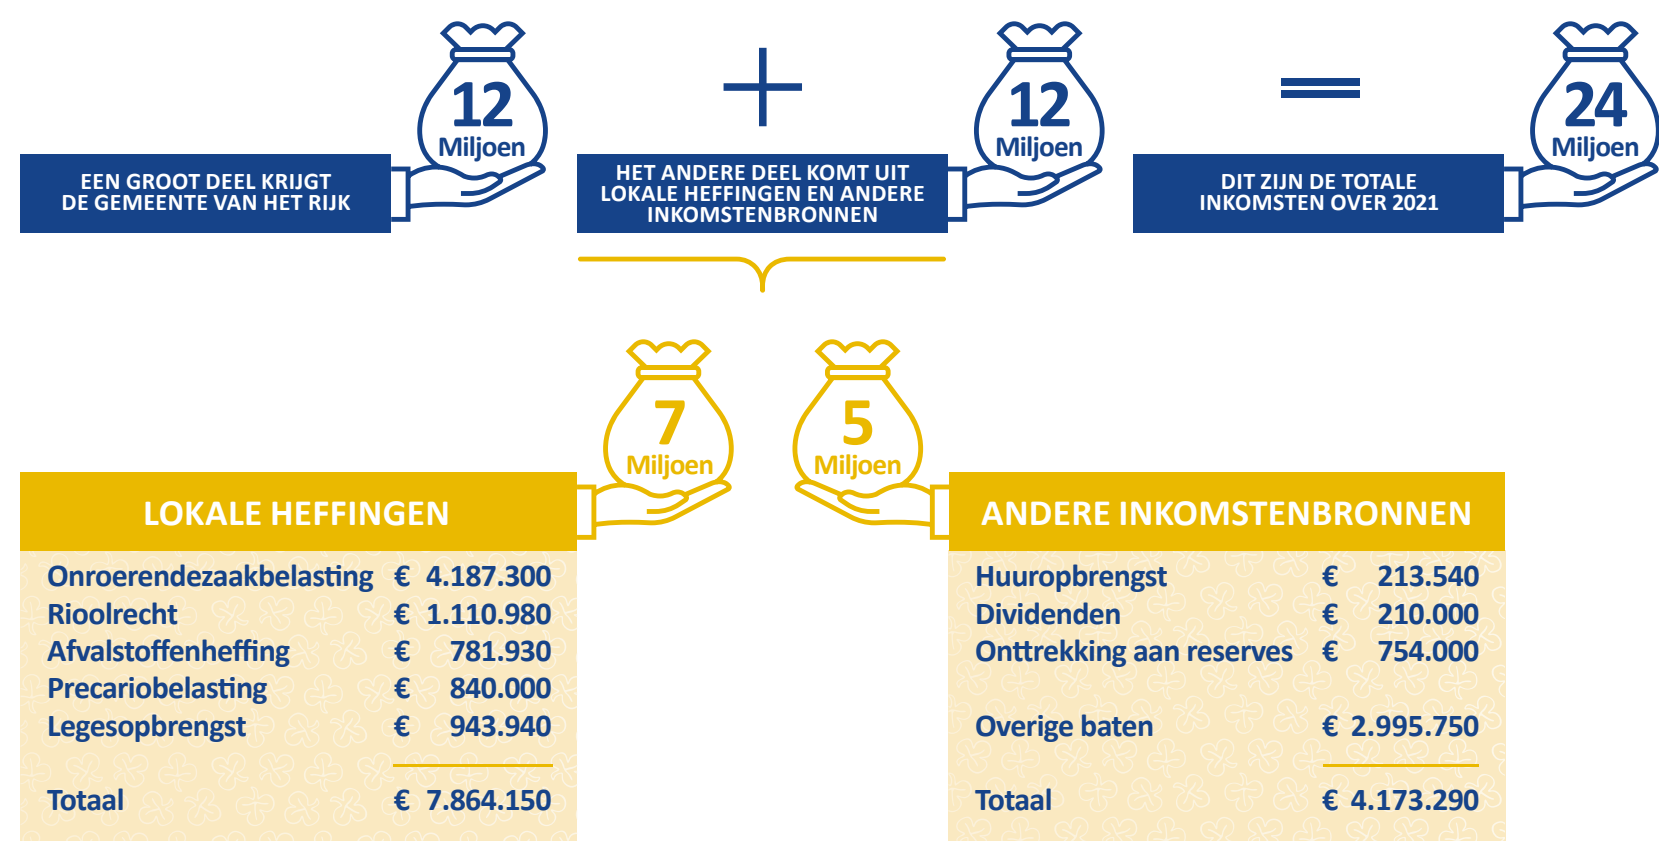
12 Miljoen

EEN GROOT DEEL KRIJGT DE GEMEENTE VAN HET RIJK

+

12 Miljoen

HET ANDERE DEEL KOMT UIT LOKALE HEFFINGEN EN ANDERE INKOMSTENBRONNEN

=

24 Miljoen

DIT ZIJN DE TOTALE INKOMSTEN OVER 2021

7 Miljoen

5 Miljoen

LOKALE HEFFINGEN

| | |
|---|---|
| Onroerendezaakbelasting | € 4.187.300 |
| Rioolrecht | € 1.110.980 |
| Afvalstoffenheffing | € 781.930 |
| Precariobelasting | € 840.000 |
| Legesopbrengst | € 943.940 |
| Totaal | € 7.864.150 |

ANDERE INKOMSTENBRONNEN

| | |
|---|---|
| Huuropbrengst | € 213.540 |
| Dividenden | € 210.000 |
| Onttrekking aan reserves | € 754.000 |
| Overige baten | € 2.995.750 |
| Totaal | € 4.173.290 |